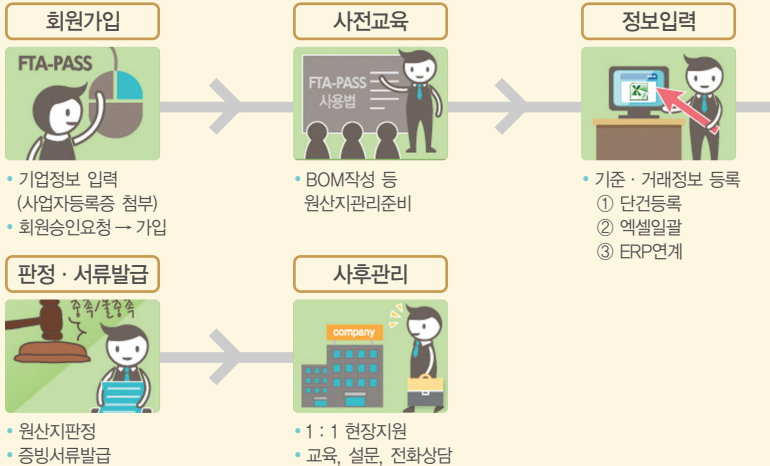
회원가입

FTA-PASS

• 기업정보 입력 (사업자등록증 첨부)
• 회원승인요청 → 가입

사전교육

FTA-PASS 사용법

• BOM작성 등 원산지관리준비

정보입력

• 기준 · 거래정보 등록
① 단건등록
② 엑셀일괄
③ ERP연계

판정 · 서류발급

충족/불충족

• 원산지판정
• 증빙서류발급

사후관리

company

• 1 : 1 현장지원
• 교육, 설문, 전화상담